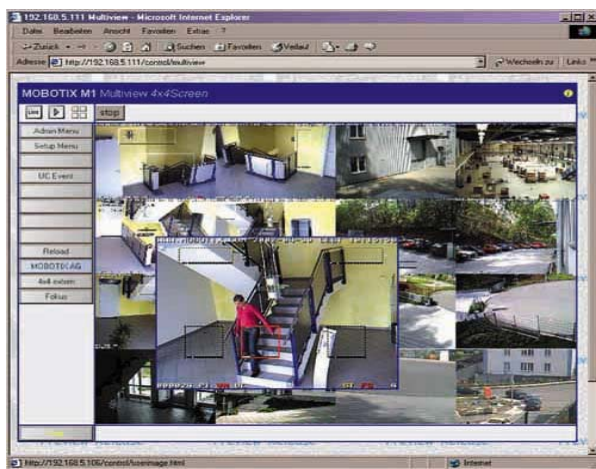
192.168.5.111 Multiview - Microsoft Internet Explorer

Datei Bearbeiten Ansicht Favoriten Extras ?

Zurück Suchen Favoriten Verlauf

Adresse http://192.168.5.111/control/multiview

Wechseln zu Links

MOBOTIX M1 Multiview 4x4Screen

Live stop

Admin Menu

Setup Menu

UC Event

Reload

MOBOTIX AG

4x4 extern

Fokus

http://192.168.5.106/control/userimage.html

Internet